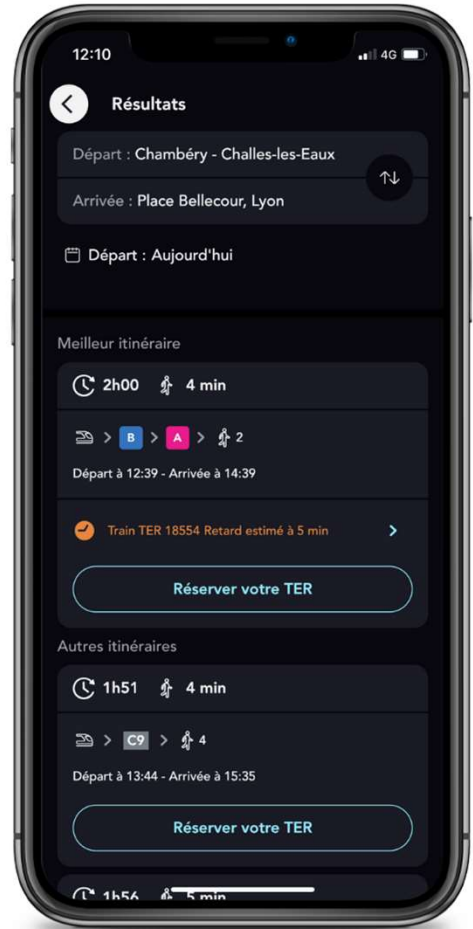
12:10

4G

Résultats

Départ : Chambéry - Challes-les-Eaux

Arrivée : Place Bellecour, Lyon

Départ : Aujourd'hui

Meilleur itinéraire

2h00 4 min

> B > A > 2

Départ à 12:39 - Arrivée à 14:39

Train TER 18554 Retard estimé à 5 min

Réserver votre TER

Autres itinéraires

1h51 4 min

> C9 > 4

Départ à 13:44 - Arrivée à 15:35

Réserver votre TER

1h56 5 min